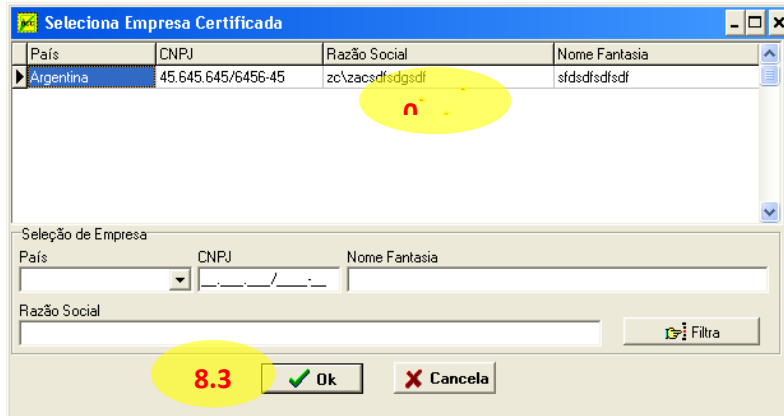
Seleciona Empresa Certificada

| País | CNPJ | Razão Social | Nome Fantasia |
|---|---|---|---|
| Argentina | 45.645.645/6456-45 | zc\zacsdfsdgsdf | sfdsdfsdfsdf |

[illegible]

Seleção de Empresa

País

CNPJ

__.___.___/____-__

Nome Fantasia

Razão Social

Filtra

8.3

Ok

Cancela